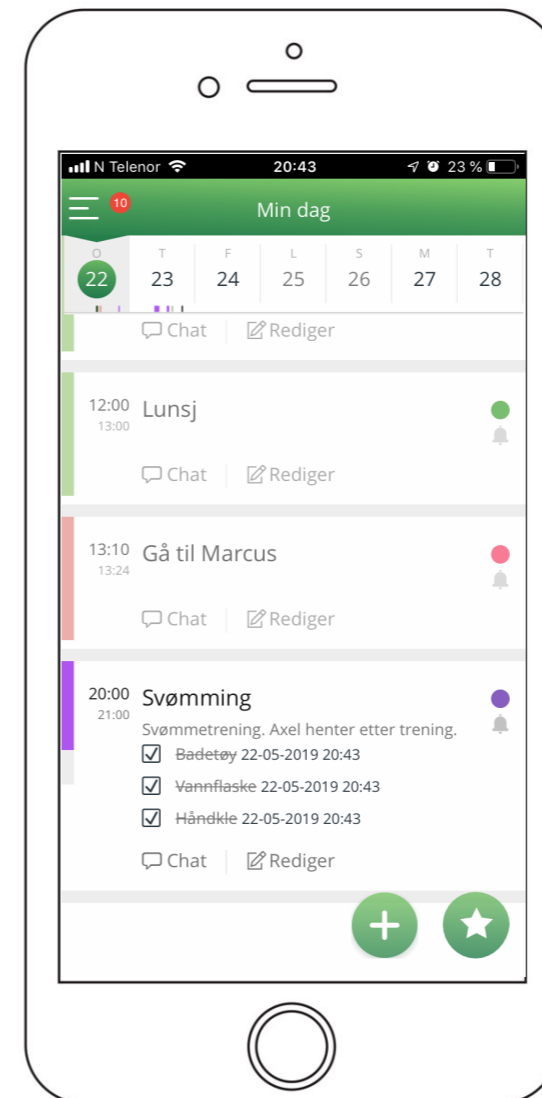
N Telenor 20:43 23 %

10 Min dag

O 22 T 23 F 24 L 25 S 26 M 27 T 28

Chat Rediger

12:00 13:00 Lunsj

Chat Rediger

13:10 13:24 Gå til Marcus

Chat Rediger

20:00 21:00 Svømming

Svømmetrening. Axel henter etter trening.

☑ ~~Badetøy~~ 22-05-2019 20:43

☑ ~~Vannflaske~~ 22-05-2019 20:43

☑ ~~Håndkle~~ 22-05-2019 20:43

Chat Rediger